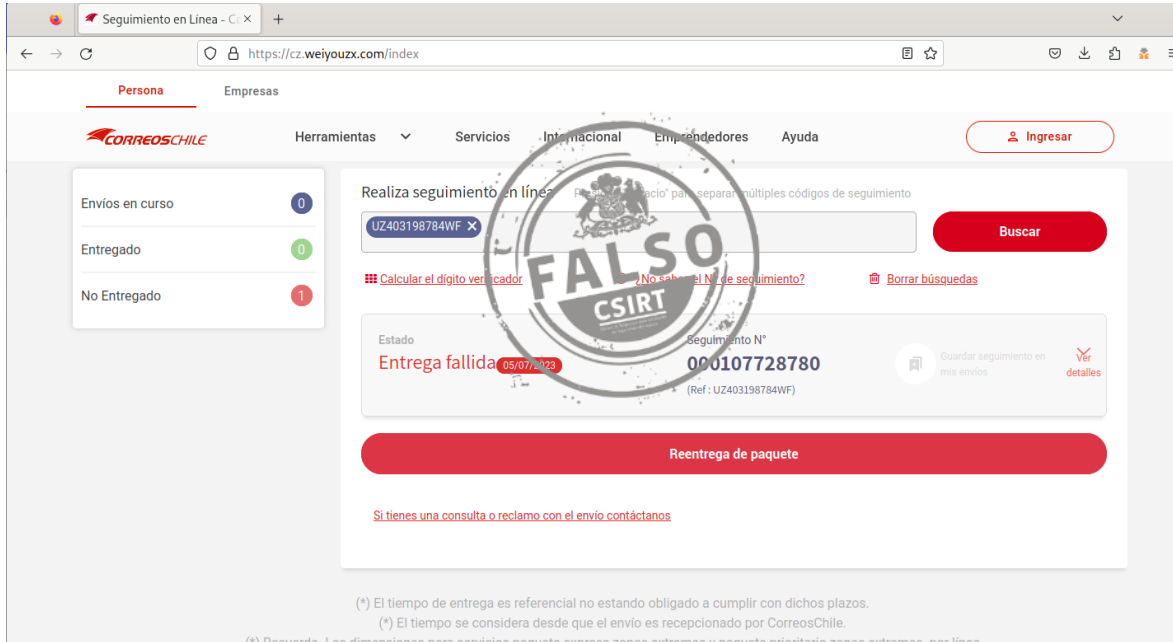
Seguimiento en Linea - C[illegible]

https://cz.weiyouzx.com/index

Persona
Empresas

CORREOSCHILE

Herramientas
Servicios
Internacional
Emprendedores
Ayuda

Ingresar

Envíos en curso 0
Entregado 0
No Entregado 1

Realiza seguimiento en línea
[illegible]acio" para separar múltiples códigos de seguimiento

UZ403198784WF

Buscar

Calcular el digito verificador
¿No sabes el N° de seguimiento?
Borrar búsquedas

Estado
Entrega fallida 05/07/2023

Seguimiento N°
000107728780
(Ref : UZ403198784WF)

Guardar seguimiento en mis envíos

Ver detalles

Reentrega de paquete

Si tienes una consulta o reclamo con el envío contáctanos

(*) El tiempo de entrega es referencial no estando obligado a cumplir con dichos plazos.
(*) El tiempo se considera desde que el envío es recepcionado por CorreosChile.
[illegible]

FALSO
CSIRT